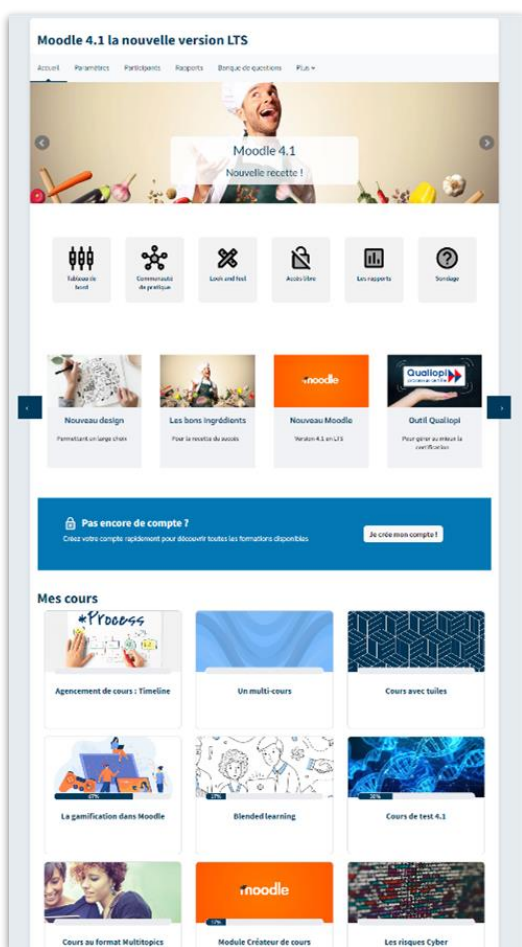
Moodle 4.1 la nouvelle version LTS

Accueil Paramètres Participants Rapports Banque de questions Plus ▾

Moodle 4.1

Nouvelle recette !

Tableau de bord

Communauté de pratique

Look and feel

Accès libre

Les rapports

Sondage

Nouveau design

Permettant un large choix

Les bons ingrédients

Pour la recette du succès

moodle

Nouveau Moodle

Version 4.1 en LTS

Qualiopi

Outil Qualiopi

Pour gérer au mieux la certification

Pas encore de compte ?

Créez votre compte rapidement pour découvrir toutes les formations disponibles

Je crée mon compte !

Mes cours

#Process

Agencement de cours : Timeline

Un multi-cours

Cours avec tuiles

67%

La gamification dans Moodle

27%

Blended learning

30%

Cours de test 4.1

moodle

10%

Cours au format Multitopics

Module Créateur de cours

Les risques Cyber